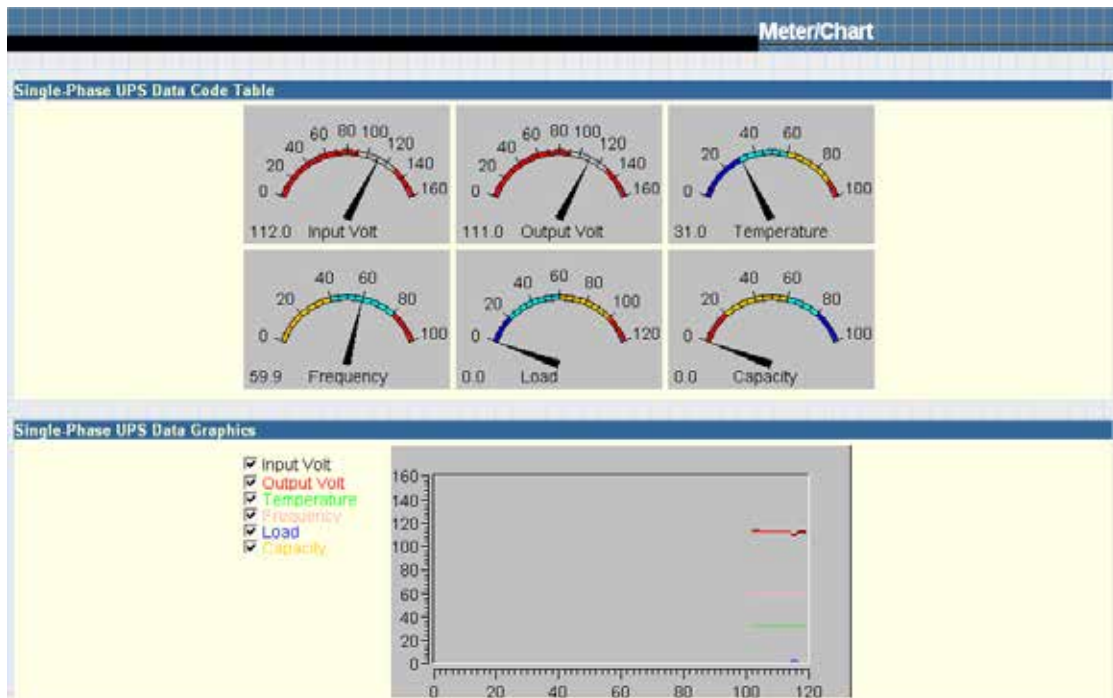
Meter/Chart

Single-Phase UPS Data Code Table

0 20 40 60 80 100 120 140 160
112.0 Input Volt

0 20 40 60 80 100 120 140 160
111.0 Output Volt

0 20 40 60 80 100
31.0 Temperature

0 20 40 60 80 100
59.9 Frequency

0 20 40 60 80 100 120
0.0 Load

0 20 40 60 80 100
0.0 Capacity

Single-Phase UPS Data Graphics

☑ Input Volt
☑ Output Volt
☑ Temperature
☑ Frequency
☑ Load
☑ Capacity

160
140
120
100
80
60
40
20
0
0 20 40 60 80 100 120